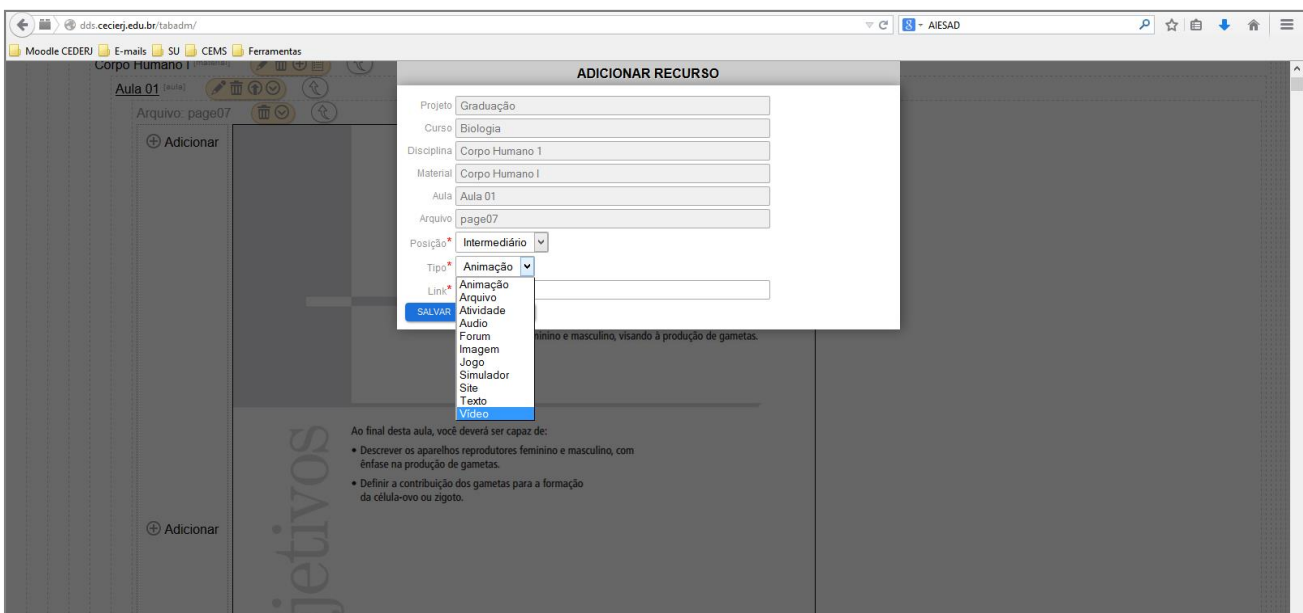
dds.cecierj.edu.br/tabadm/

AIESAD

Moodle CEDERJ E-mails SU CEMS Ferramentas

Corpo Humano I [material]

Aula 01 [aula]

Arquivo: page07

⊕ Adicionar

ADICIONAR RECURSO

Projeto Graduação

Curso Biologia

Disciplina Corpo Humano 1

Material Corpo Humano I

Aula Aula 01

Arquivo page07

Posição* Intermediário

Tipo* Animação

Link*

SALVAR

Animação
Arquivo
Atividade
Audio
Forum
Imagem
Jogo
Simulador
Site
Texto
Video

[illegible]minino e masculino, visando à produção de gametas.

Ao final desta aula, você deverá ser capaz de:

• Descrever os aparelhos reprodutores feminino e masculino, com ênfase na produção de gametas.

• Definir a contribuição dos gametas para a formação da célula-ovo ou zigoto.

jetivos

⊕ Adicionar